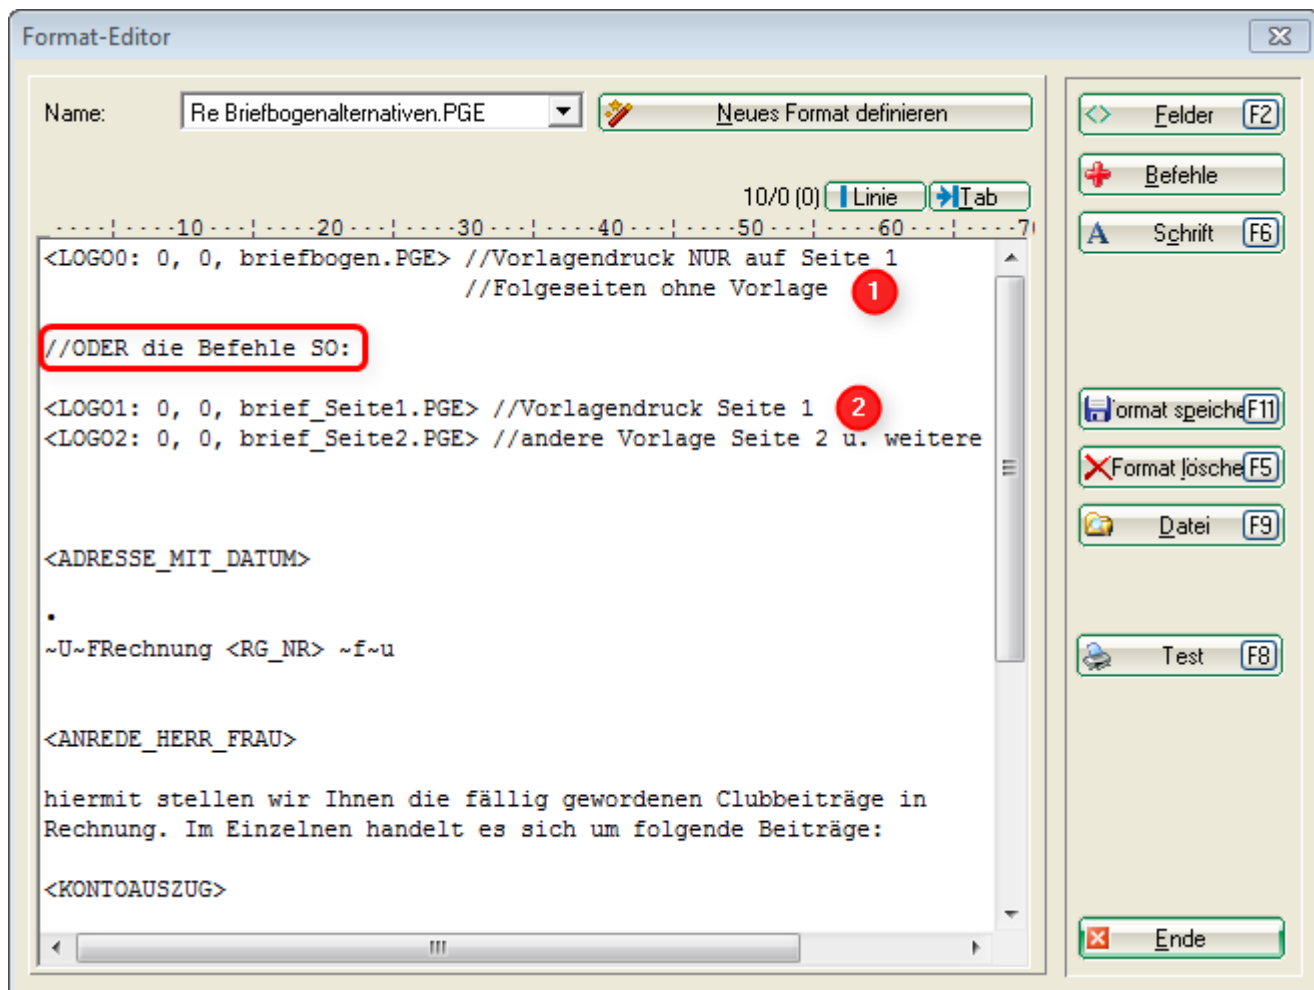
Format-Editor

Name: Re Briefbogenalternativen.PGE

Neues Format definieren

10/0 (0) Linie Tab

----|----10---|----20---|----30---|----40---|----50---|----60---|----7

<LOGO0: 0, 0, briefbogen.PGE> //Vorlagendruck NUR auf Seite 1
//Folgeseiten ohne Vorlage

1

//ODER die Befehle SO:

<LOGO1: 0, 0, brief_Seite1.PGE> //Vorlagendruck Seite 1

2

<LOGO2: 0, 0, brief_Seite2.PGE> //andere Vorlage Seite 2 u. weitere

<ADRESSE_MIT_DATUM>

.

~U~FRechnung <RG_NR> ~f~u

<ANREDE_HERR_FRAU>

hiermit stellen wir Ihnen die fällig gewordenen Clubbeiträge in Rechnung. Im Einzelnen handelt es sich um folgende Beiträge:

<KONTOAUSZUG>

Felder F2

Befehle

Schrift F6

ormat speiche F11

Format lösche F5

Datei F9

Test F8

Ende